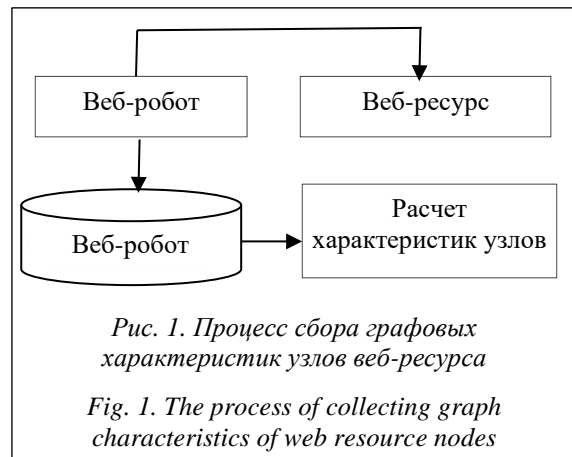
Веб-робот

Веб-ресурс

Веб-робот

Расчет характеристик узлов

*Рис. 1. Процесс сбора графовых характеристик узлов веб-ресурса*

*Fig. 1. The process of collecting graph characteristics of web resource nodes*